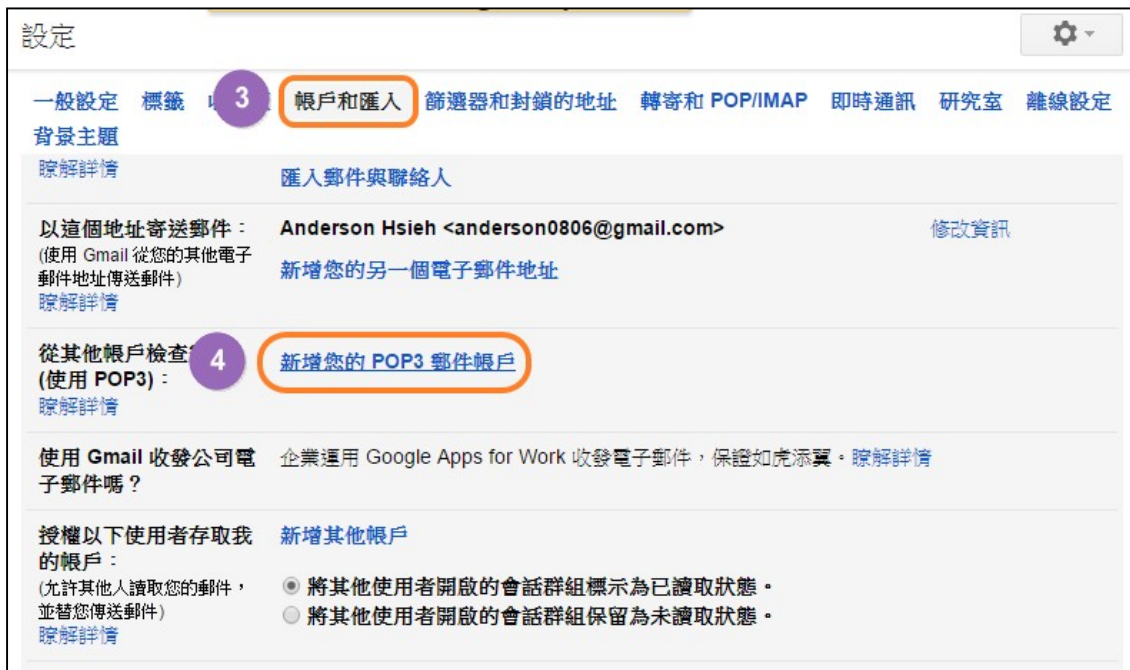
設定

一般設定 標籤 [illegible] 3 帳戶和匯入 篩選器和封鎖的地址 轉寄和 POP/IMAP 即時通訊 研究室 離線設定 背景主題

瞭解詳情 匯入郵件與聯絡人

以這個地址寄送郵件：
(使用 Gmail 從您的其他電子郵件地址傳送郵件)
瞭解詳情
Anderson Hsieh <anderson0806@gmail.com> 修改資訊
新增您的另一個電子郵件地址

從其他帳戶檢查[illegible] 4
(使用 POP3)：
瞭解詳情
新增您的 POP3 郵件帳戶

使用 Gmail 收發公司電子郵件嗎？
企業運用 Google Apps for Work 收發電子郵件，保證如虎添翼。瞭解詳情

授權以下使用者存取我的帳戶：
(允許其他人讀取您的郵件，並替您傳送郵件)
瞭解詳情
新增其他帳戶
◉ 將其他使用者開啟的會話群組標示為已讀取狀態。
○ 將其他使用者開啟的會話群組保留為未讀取狀態。